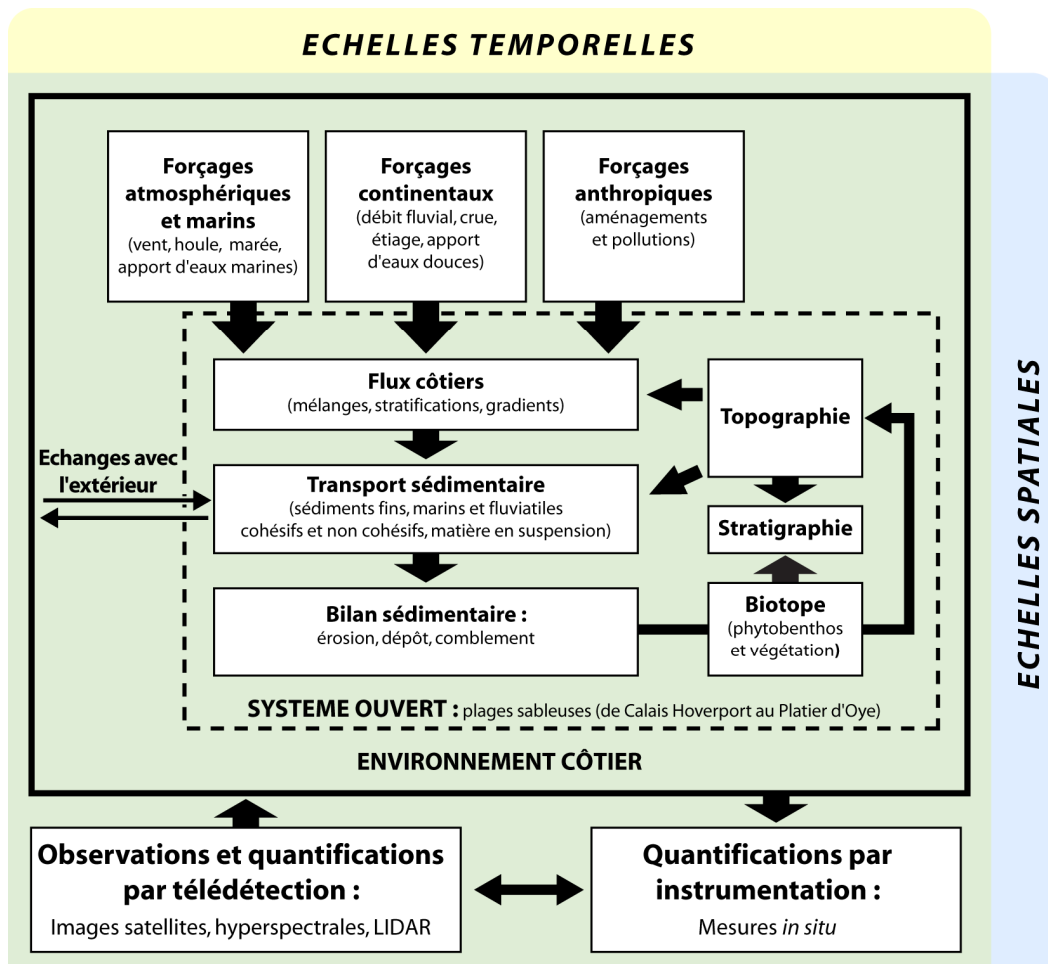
ECHELLES TEMPORELLES

ECHELLES SPATIALES

Forçages atmosphériques et marins
(vent, houle, marée, apport d'eaux marines)

Forçages continentaux
(débit fluvial, crue, étiage, apport d'eaux douces)

Forçages anthropiques
(aménagements et pollutions)

Flux côtiers
(mélanges, stratifications, gradients)

Topographie

Echanges avec l'extérieur

Transport sédimentaire
(sédiments fins, marins et fluviatiles cohésifs et non cohésifs, matière en suspension)

Stratigraphie

Bilan sédimentaire :
érosion, dépôt, comblement

Biotope
(phytobenthos et végétation)

SYSTEME OUVERT : plages sableuses (de Calais Hoverport au Platier d'Oye)

ENVIRONNEMENT CÔTIER

Observations et quantifications par télédétection :
Images satellites, hyperspectrales, LIDAR

Quantifications par instrumentation :
Mesures in situ